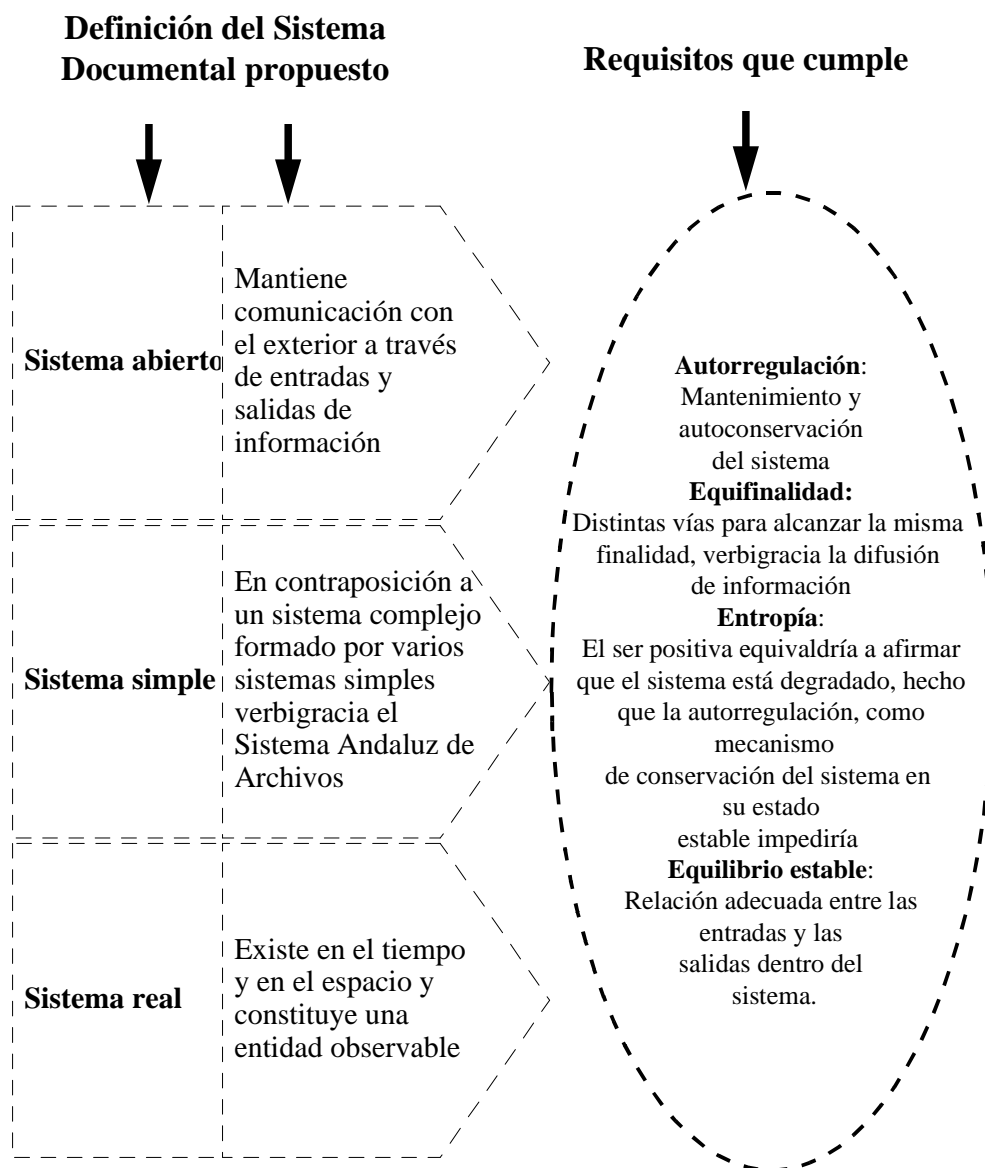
Definición del Sistema Documental propuesto

Requisitos que cumple

Sistema abierto

Mantiene comunicación con el exterior a través de entradas y salidas de información

Sistema simple

En contraposición a un sistema complejo formado por varios sistemas simples verbigracia el Sistema Andaluz de Archivos

Sistema real

Existe en el tiempo y en el espacio y constituye una entidad observable

**Autorregulación**: Mantenimiento y autoconservación del sistema
**Equifinalidad:** Distintas vías para alcanzar la misma finalidad, verbigracia la difusión de información
**Entropía**: El ser positiva equivaldría a afirmar que el sistema está degradado, hecho que la autorregulación, como mecanismo de conservación del sistema en su estado estable impediría
**Equilibrio estable**: Relación adecuada entre las entradas y las salidas dentro del sistema.